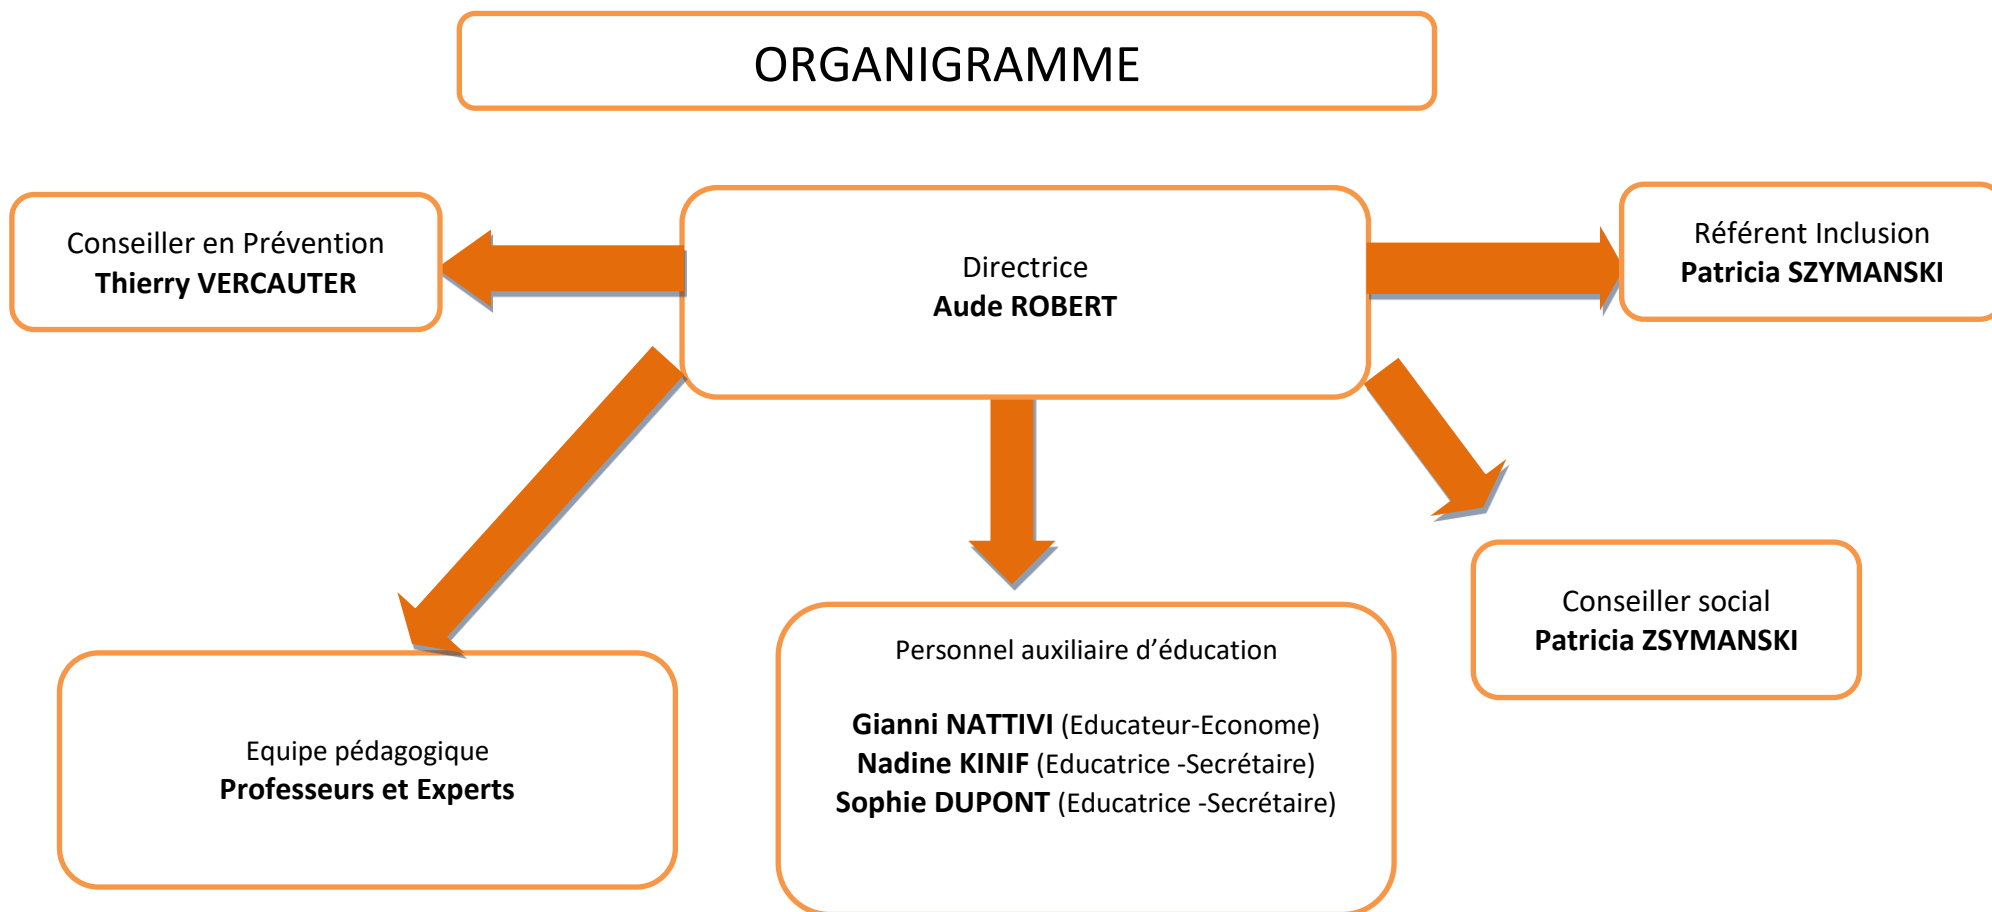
ORGANIGRAMME

Conseiller en Prévention
**Thierry VERCAUTER**

Directrice
**Aude ROBERT**

Référent Inclusion
**Patricia SZYMANSKI**

Conseiller social
**Patricia ZSYMANSKI**

Equipe pédagogique
**Professeurs et Experts**

Personnel auxiliaire d'éducation

**Gianni NATTIVI** (Educateur-Econome)
**Nadine KINIF** (Educatrice -Secrétaire)
**Sophie DUPONT** (Educatrice -Secrétaire)